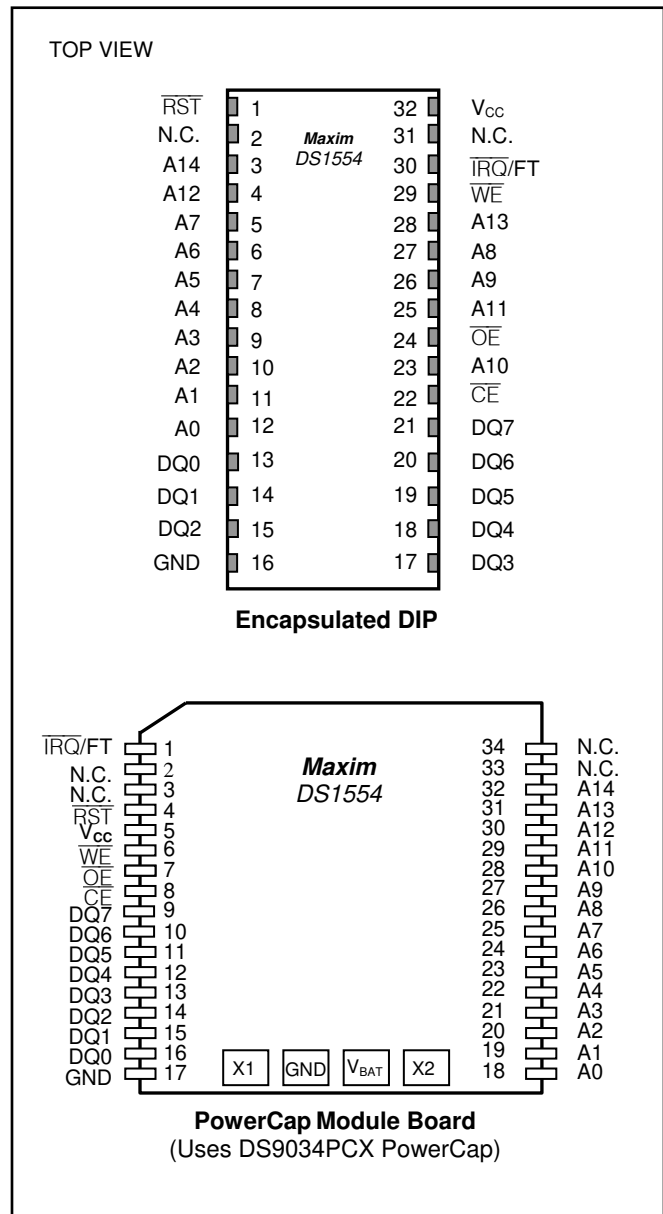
TOP VIEW

$\overline{RST}$ 1
N.C. 2
A14 3
A12 4
A7 5
A6 6
A5 7
A4 8
A3 9
A2 10
A1 11
A0 12
DQ0 13
DQ1 14
DQ2 15
GND 16

Maxim
DS1554

32 $V_{CC}$
31 N.C.
30 $\overline{IRQ}$/FT
29 $\overline{WE}$
28 A13
27 A8
26 A9
25 A11
24 $\overline{OE}$
23 A10
22 $\overline{CE}$
21 DQ7
20 DQ6
19 DQ5
18 DQ4
17 DQ3

Encapsulated DIP

$\overline{IRQ}$/FT 1
N.C. 2
N.C. 3
$\overline{RST}$ 4
$V_{CC}$ 5
$\overline{WE}$ 6
$\overline{OE}$ 7
$\overline{CE}$ 8
DQ7 9
DQ6 10
DQ5 11
DQ4 12
DQ3 13
DQ2 14
DQ1 15
DQ0 16
GND 17

Maxim
DS1554

34 N.C.
33 N.C.
32 A14
31 A13
30 A12
29 A11
28 A10
27 A9
26 A8
25 A7
24 A6
23 A5
22 A4
21 A3
20 A2
19 A1
18 A0

X1 GND $V_{BAT}$ X2

PowerCap Module Board
(Uses DS9034PCX PowerCap)